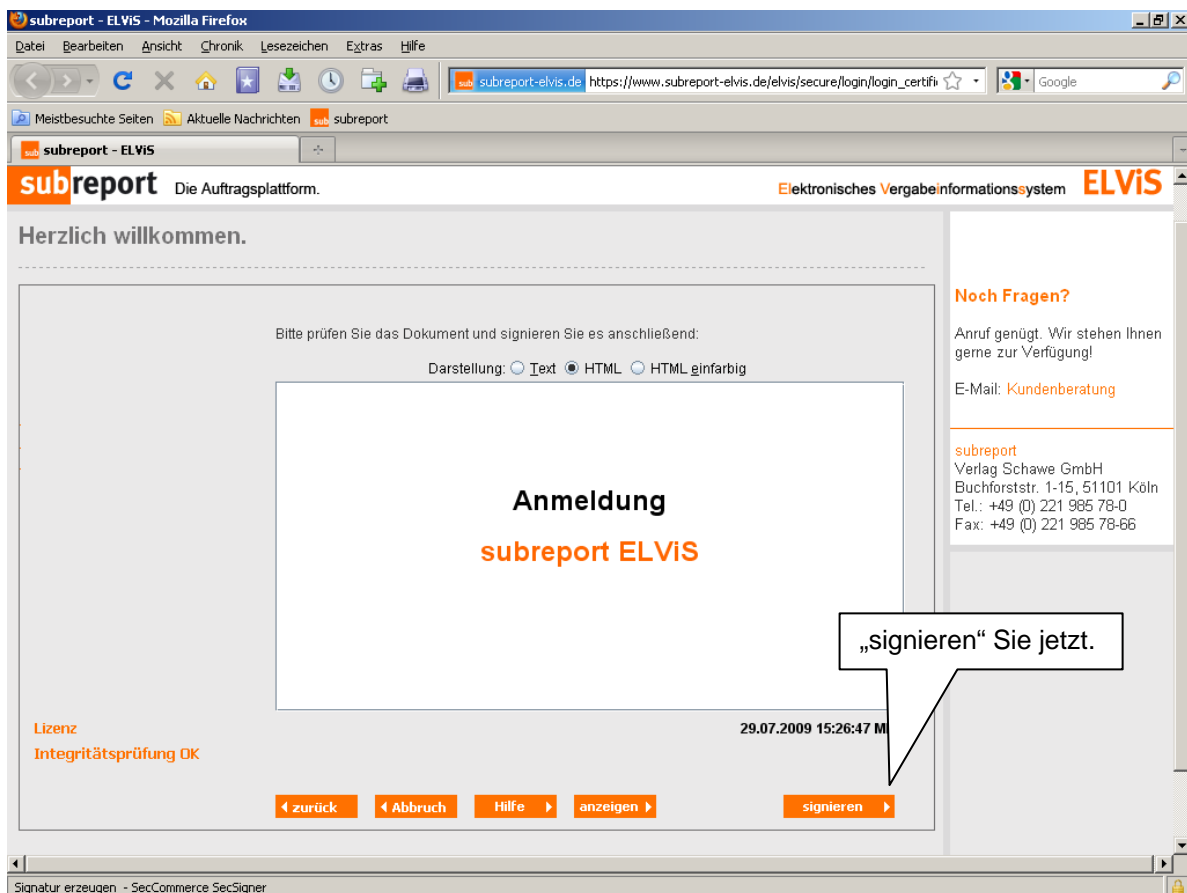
subreport - ELViS - Mozilla Firefox

Datei Bearbeiten Ansicht Chronik Lesezeichen Extras Hilfe

subreport-elvis.de https://www.subreport-elvis.de/elvis/secure/login/login_certifi

Google

Meistbesuchte Seiten Aktuelle Nachrichten subreport

subreport - ELViS

subreport Die Auftragsplattform.

Elektronisches Vergabeinformationssystem ELViS

Herzlich willkommen.

Bitte prüfen Sie das Dokument und signieren Sie es anschließend:

Darstellung: Text HTML HTML einfarbig

Anmeldung

subreport ELViS

„signieren“ Sie jetzt.

Lizenz

Integritätsprüfung OK

29.07.2009 15:26:47 M

zurück Abbruch Hilfe anzeigen signieren

Noch Fragen?

Anruf genügt. Wir stehen Ihnen gerne zur Verfügung!

E-Mail: Kundenberatung

subreport
Verlag Schawe GmbH
Buchforststr. 1-15, 51101 Köln
Tel.: +49 (0) 221 985 78-0
Fax: +49 (0) 221 985 78-66

Signatur erzeugen - SecCommerce SecSigner